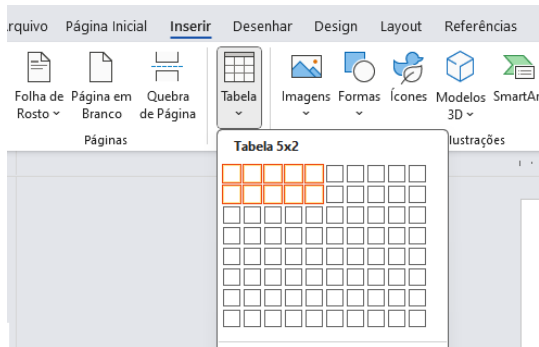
rquivo Página Inicial Inserir Desenhar Design Layout Referências

Folha de Rosto ˅ Página em Branco Quebra de Página
Páginas

Tabela ˅

Imagens ˅ Formas ˅ Ícones Modelos 3D ˅ SmartAr
lustrações

Tabela 5x2